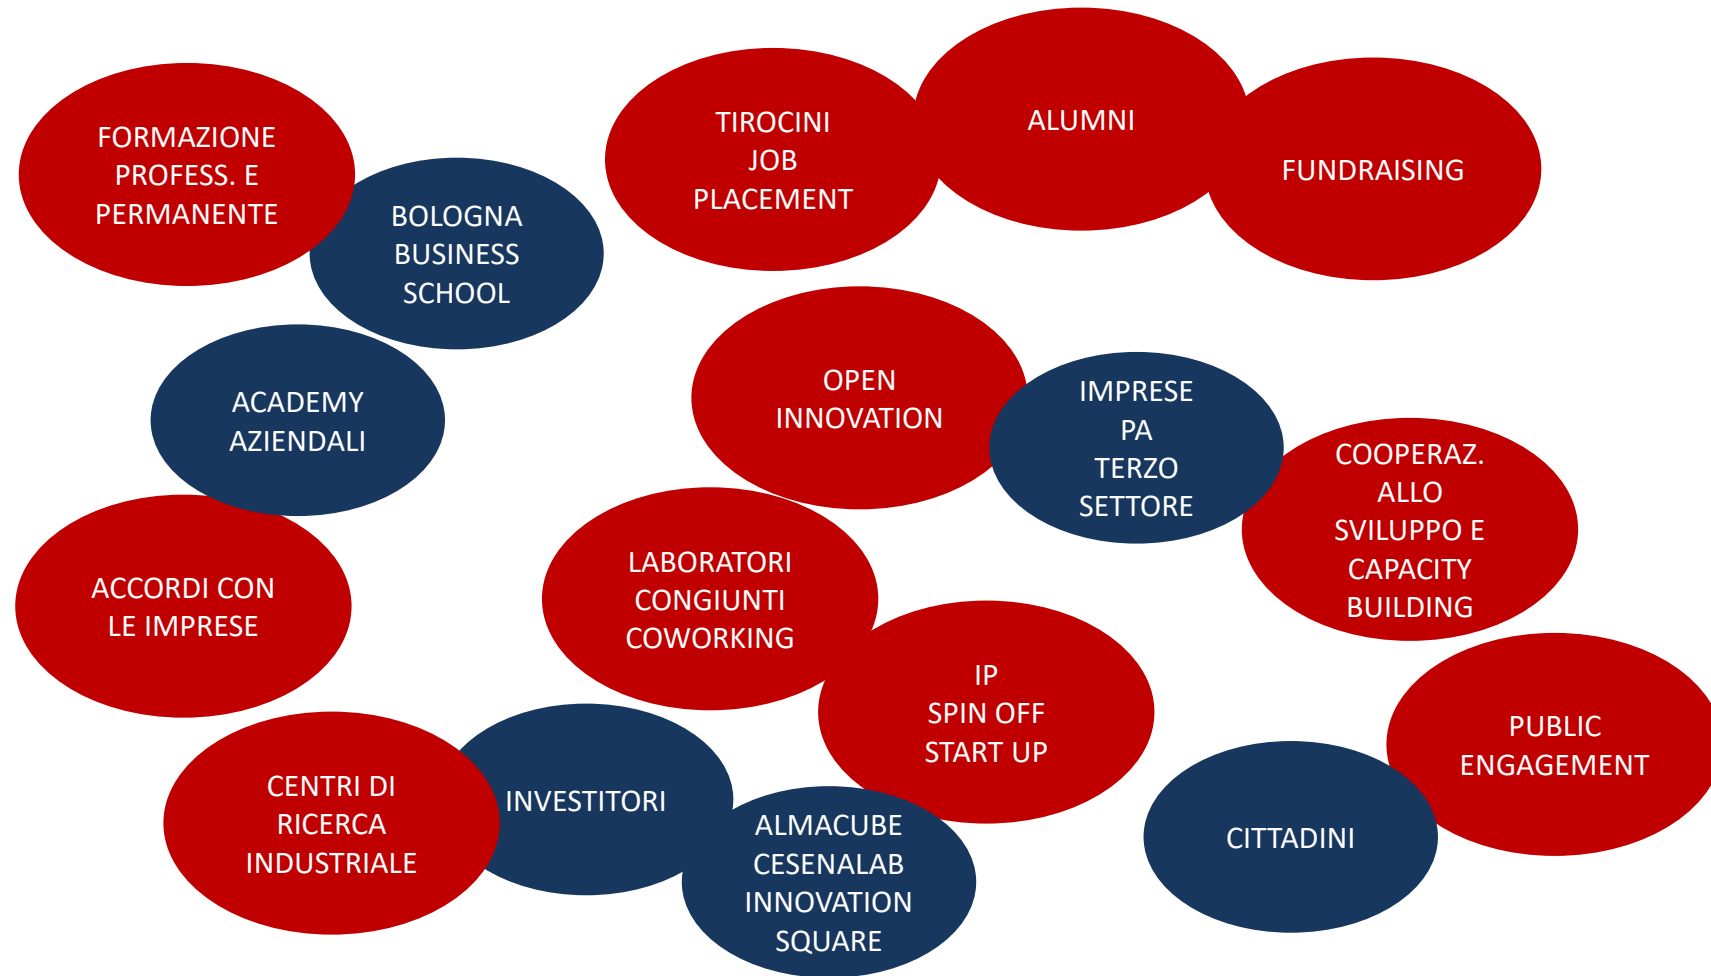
FORMAZIONE PROFESS. E PERMANENTE

BOLOGNA BUSINESS SCHOOL

TIROCINI JOB PLACEMENT

ALUMNI

FUNDRAISING

ACADEMY AZIENDALI

OPEN INNOVATION

IMPRESE PA TERZO SETTORE

COOPERAZ. ALLO SVILUPPO E CAPACITY BUILDING

ACCORDI CON LE IMPRESE

LABORATORI CONGIUNTI COWORKING

IP SPIN OFF START UP

PUBLIC ENGAGEMENT

CENTRI DI RICERCA INDUSTRIALE

INVESTITORI

ALMACUBE CESENALAB INNOVATION SQUARE

CITTADINI